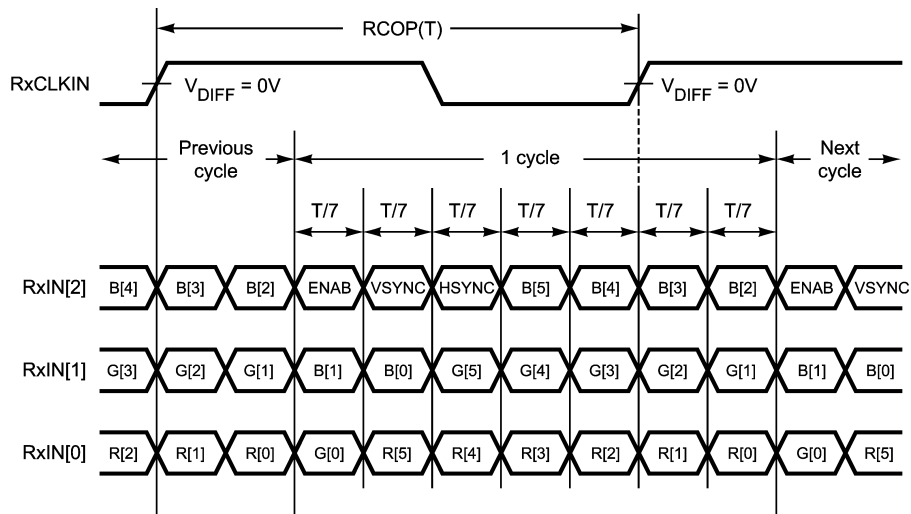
RCOP(T)

RxCLKIN

$V_{DIFF}$ = 0V

$V_{DIFF}$ = 0V

Previous cycle

1 cycle

Next cycle

T/7 T/7 T/7 T/7 T/7 T/7 T/7

RxIN[2] B[4] B[3] B[2] ENAB VSYNC HSYNC B[5] B[4] B[3] B[2] ENAB VSYNC

RxIN[1] G[3] G[2] G[1] B[1] B[0] G[5] G[4] G[3] G[2] G[1] B[1] B[0]

RxIN[0] R[2] R[1] R[0] G[0] R[5] R[4] R[3] R[2] R[1] R[0] G[0] R[5]